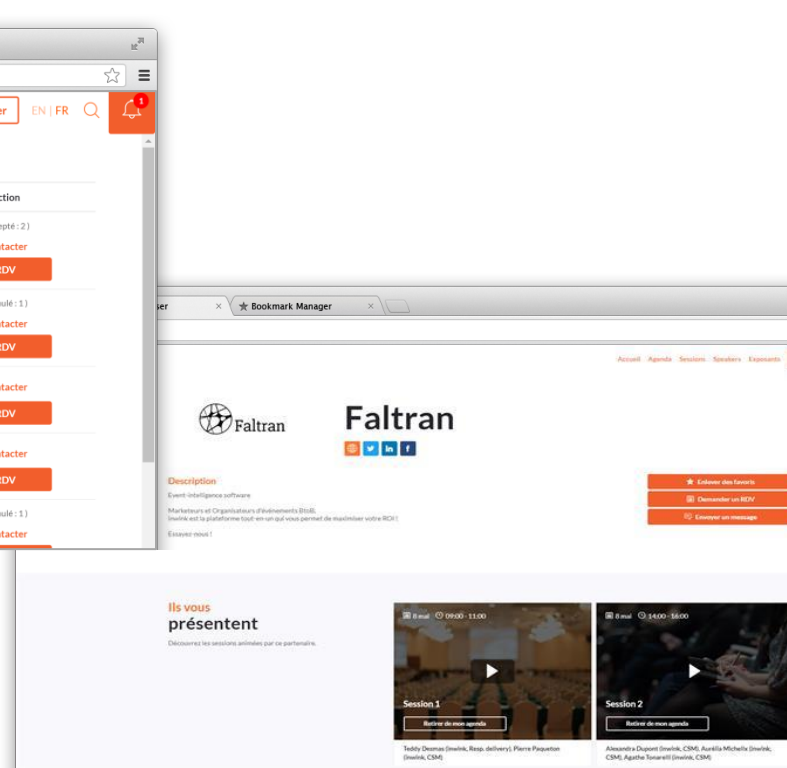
er EN | FR 1

ction

epté : 2 )
tacter
RDV

ulé : 1 )
tacter
RDV

tacter
RDV

tacter
RDV

ulé : 1 )
tacter

ser × ★ Bookmark Manager ×

Accueil Agenda Sessions Speakers Exposants

Faltran

Faltran

Description
Event-intelligence software

Marketeurs et Organisateurs d'événements BtoB,
Inwink est la plateforme tout-en-un qui vous permet de maximiser votre ROI !

Essayez-nous !

Enlever des favoris
Demander un RDV
Envoyer un message

Ils vous
présentent

Découvrez les sessions animées par ce partenaire.

8 mai 09:00 - 11:00
Session 1
Retirer de mon agenda
Teddy Desmas (inwink, Resp. delivery), Pierre Paqueton (inwink, CSM)

8 mai 14:00 - 16:00
Session 2
Retirer de mon agenda
Alexandra Dupont (inwink, CSM), Aurélia Michelix (inwink, CSM), Agathe Tonarelli (inwink, CSM)